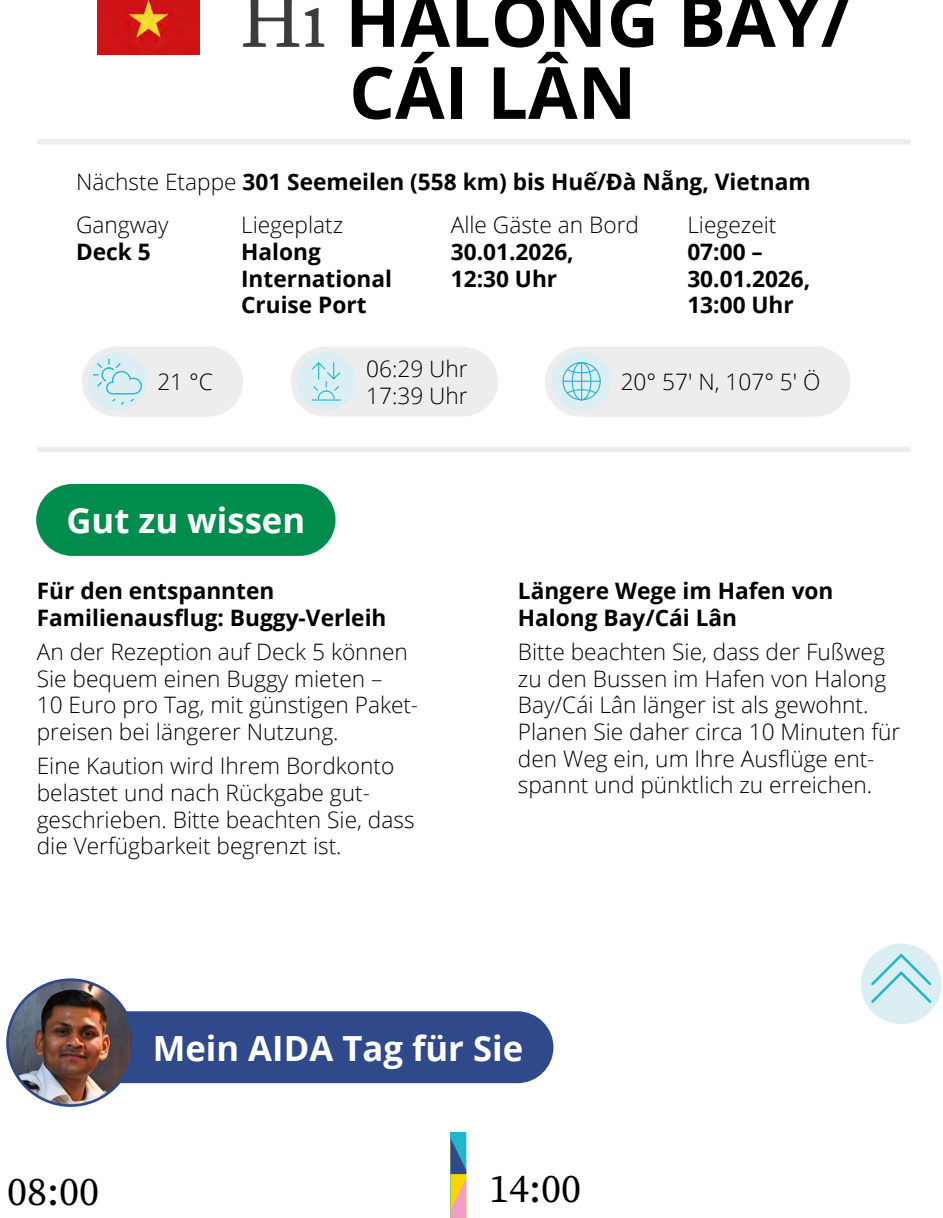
H1 HALONG BAY/ CÁI LÂN

Nächste Etappe **301 Seemeilen (558 km) bis Huế/Đà Nẵng, Vietnam**

Gangway
**Deck 5**

Liegeplatz
**Halong International Cruise Port**

Alle Gäste an Bord
**30.01.2026, 12:30 Uhr**

Liegezeit
**07:00 – 30.01.2026, 13:00 Uhr**

21 °C

06:29 Uhr
17:39 Uhr

20° 57' N, 107° 5' Ö

Gut zu wissen

**Für den entspannten Familienausflug: Buggy-Verleih**

An der Rezeption auf Deck 5 können Sie bequem einen Buggy mieten – 10 Euro pro Tag, mit günstigen Paketpreisen bei längerer Nutzung.

Eine Kaution wird Ihrem Bordkonto belastet und nach Rückgabe gutgeschrieben. Bitte beachten Sie, dass die Verfügbarkeit begrenzt ist.

**Längere Wege im Hafen von Halong Bay/Cái Lân**

Bitte beachten Sie, dass der Fußweg zu den Bussen im Hafen von Halong Bay/Cái Lân länger ist als gewohnt. Planen Sie daher circa 10 Minuten für den Weg ein, um Ihre Ausflüge entspannt und pünktlich zu erreichen.

Mein AIDA Tag für Sie

08:00

14:00